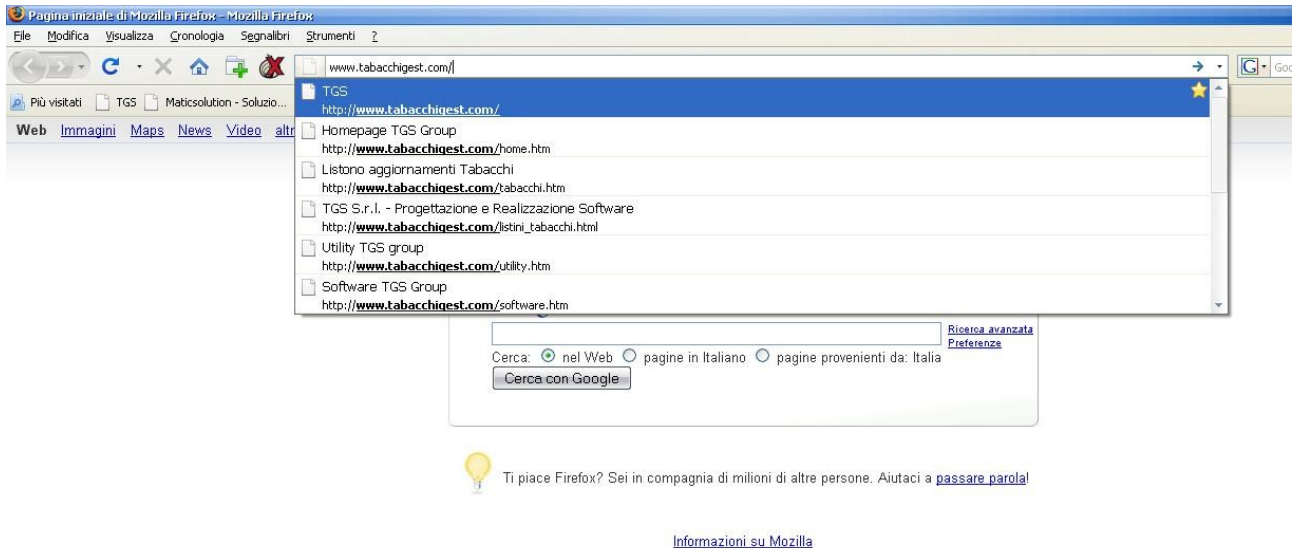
Pagina iniziale di Mozilla Firefox - Mozilla Firefox

File Modifica Visualizza Cronologia Segnalibri Strumenti ?

www.tabacchigest.com/

Più visitati TGS Maticsolution - Soluzio...

Web Immagini Maps News Video altr

TGS
http://www.tabacchigest.com/

Homepage TGS Group
http://www.tabacchigest.com/home.htm

Listono aggiornamenti Tabacchi
http://www.tabacchigest.com/tabacchi.htm

TGS S.r.l. - Progettazione e Realizzazione Software
http://www.tabacchigest.com/listini_tabacchi.html

Utility TGS group
http://www.tabacchigest.com/utility.htm

Software TGS Group
http://www.tabacchigest.com/software.htm

Ricerca avanzata
Preferenze

Cerca: nel Web pagine in Italiano pagine provenienti da: Italia

Cerca con Google

Ti piace Firefox? Sei in compagnia di milioni di altre persone. Aiutaci a passare parola!

Informazioni su Mozilla